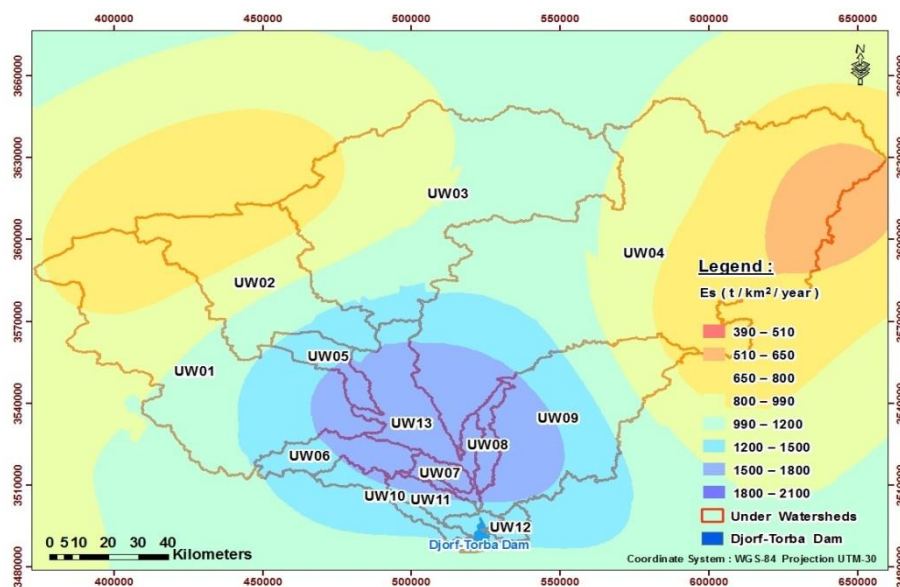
400000
450000
500000
550000
600000
650000

3660000
3630000
3600000
3570000
3540000
3510000
3480000

N

UW03
UW04
UW02
UW01
UW05
UW13
UW08
UW09
UW06
UW07
UW10
UW11
UW12

Legend :
Es ( t / km² / year )
390 – 510
510 – 650
650 – 800
800 – 990
990 – 1200
1200 – 1500
1500 – 1800
1800 – 2100
Under Watersheds
Djorf-Torba Dam

0 5 10 20 30 40
Kilometers

Djorf-Torba Dam

Coordinate System : WGS-84 Projection UTM-30

400000
450000
500000
550000
600000
650000